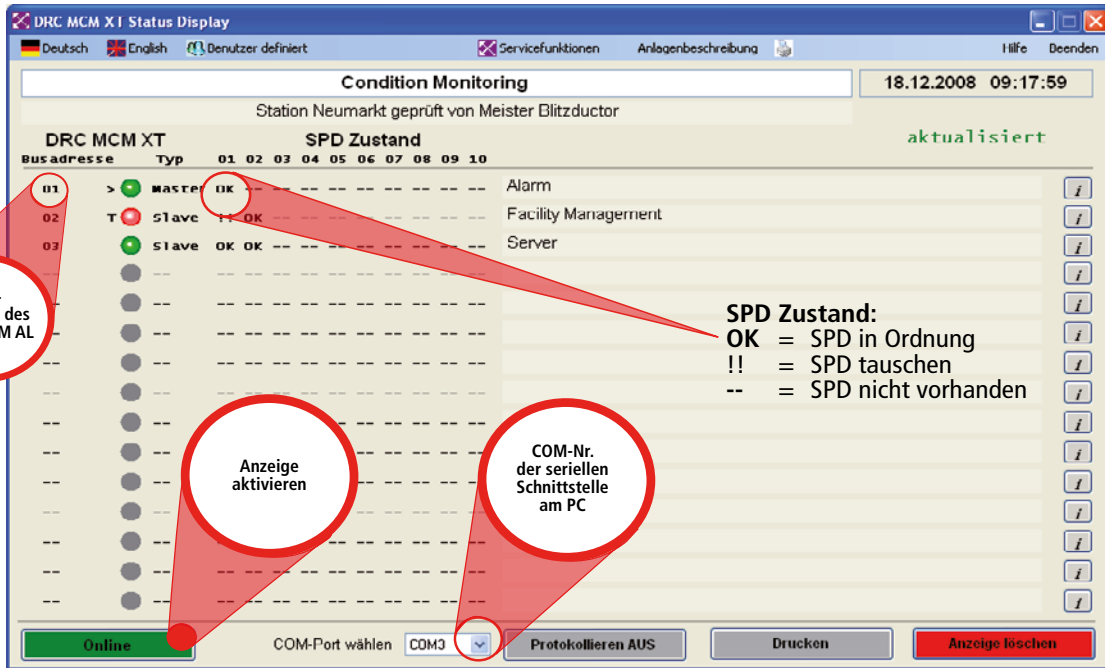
DRC MCM XT Status Display

Deutsch English Benutzer definiert Servicefunktionen Anlagenbeschreibung Hilfe Beenden

Condition Monitoring

18.12.2008 09:17:59

Station Neumarkt geprüft von Meister Blitzductor

DRC MCM XT
Busadresse Typ

SPD Zustand
01 02 03 04 05 06 07 08 09 10

aktualisiert

| | | | |
|---|---|---|---|
| 01 | > | Master | OK -- -- -- -- -- -- -- -- -- | Alarm |
| 02 | T | Slave | !! OK -- -- -- -- -- -- -- -- | Facility Management |
| 03 | | Slave | OK OK -- -- -- -- -- -- -- -- | Server |
| -- | | -- | -- -- -- -- -- -- -- -- -- -- | |
| -- | | -- | -- -- -- -- -- -- -- -- -- -- | |
| -- | | -- | -- -- -- -- -- -- -- -- -- -- | |
| -- | | -- | -- -- -- -- -- -- -- -- -- -- | |
| -- | | -- | -- -- -- -- -- -- -- -- -- -- | |
| -- | | -- | | |
| -- | | -- | | |
| -- | | -- | | |
| -- | | -- | | |
| -- | | -- | | |
| -- | | -- | | |
| -- | | -- | | |

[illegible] des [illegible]M AL

SPD Zustand:
OK = SPD in Ordnung
!! = SPD tauschen
-- = SPD nicht vorhanden

Anzeige aktivieren

COM-Nr. der seriellen Schnittstelle am PC

Online COM-Port wählen COM3 Protokollieren AUS Drucken Anzeige löschen